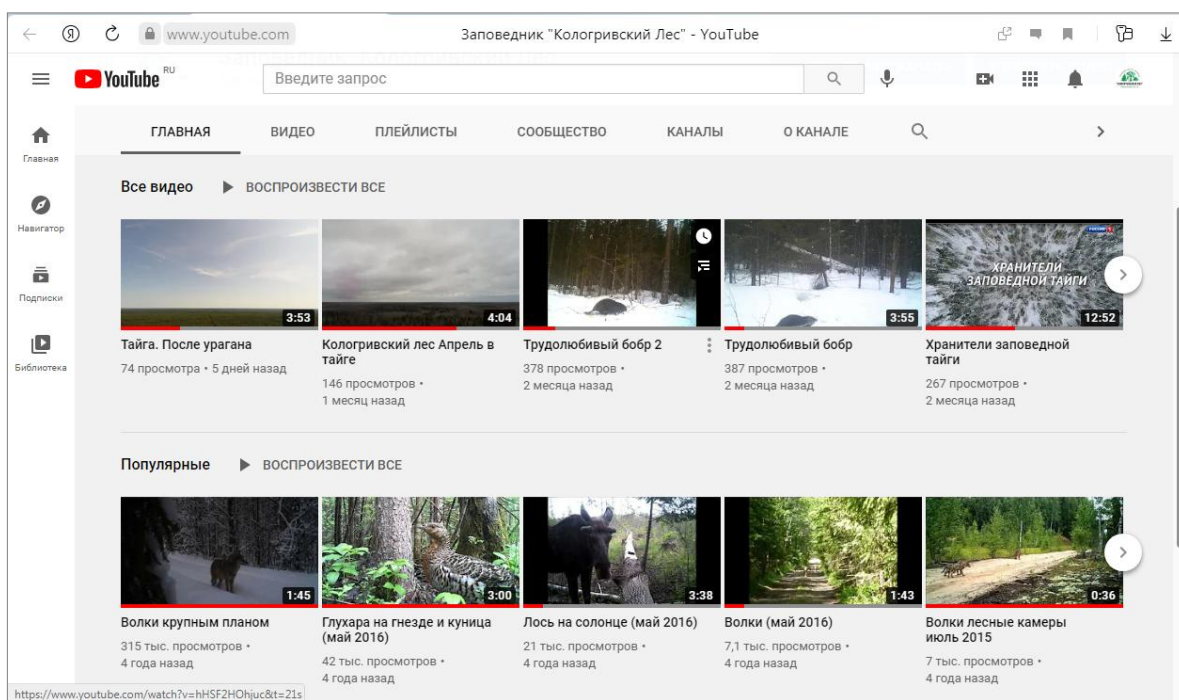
www.youtube.com Заповедник "Кологривский Лес" - YouTube

YouTube RU Введите запрос

Главная
Навигатор
Подписки
Библиотека

ГЛАВНАЯ ВИДЕО ПЛЕЙЛИСТЫ СООБЩЕСТВО КАНАЛЫ О КАНАЛЕ

Все видео ▶ ВОСПРОИЗВЕСТИ ВСЕ

3:53
Тайга. После урагана
74 просмотра • 5 дней назад

4:04
Кологривский лес Апрель в тайге
146 просмотров • 1 месяц назад

Трудолюбивый бобр 2
378 просмотров • 2 месяца назад

3:55
Трудолюбивый бобр
387 просмотров • 2 месяца назад

ХРАНИТЕЛИ ЗАПОВЕДНОЙ ТАЙГИ
12:52
Хранители заповедной тайги
267 просмотров • 2 месяца назад

Популярные ▶ ВОСПРОИЗВЕСТИ ВСЕ

1:45
Волки крупным планом
315 тыс. просмотров • 4 года назад

3:00
Глухара на гнезде и куница (май 2016)
42 тыс. просмотров • 4 года назад

3:38
Лось на солонце (май 2016)
21 тыс. просмотров • 4 года назад

1:43
Волки (май 2016)
7,1 тыс. просмотров • 4 года назад

0:36
Волки лесные камеры июль 2015
7 тыс. просмотров • 4 года назад

https://www.youtube.com/watch?v=hHSF2HOhjuc&t=21s